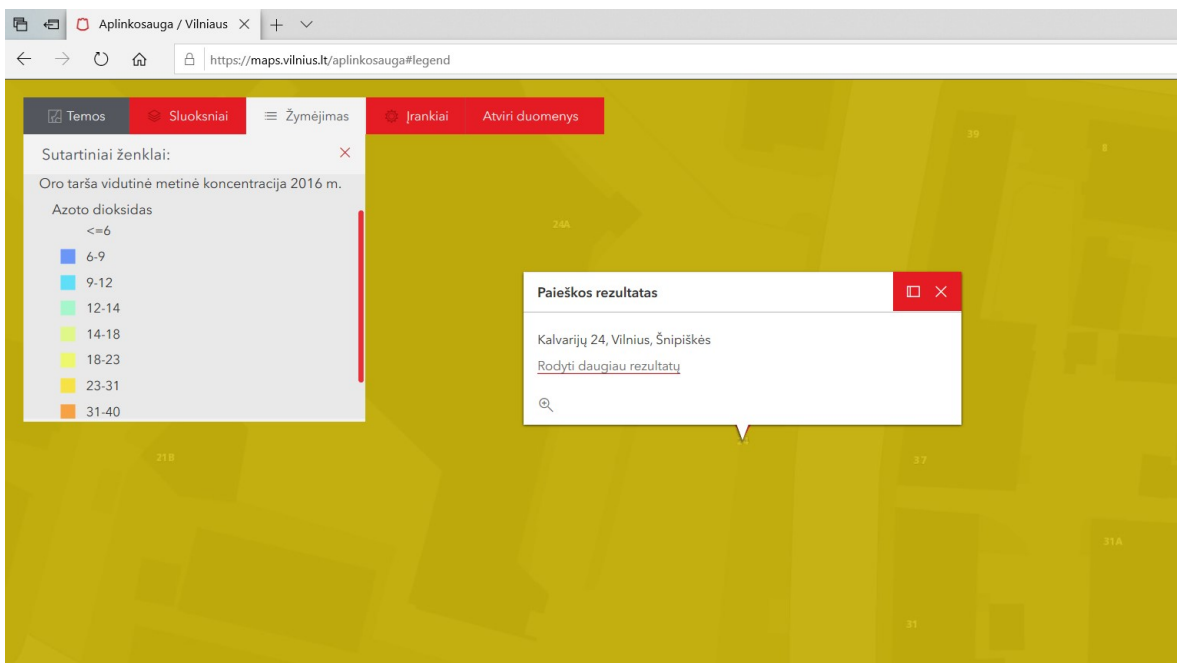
Aplinkosauga / Vilniaus

https://maps.vilnius.lt/aplinkosauga#legend

Temos
Sluoksniai
Žymėjimas
Įrankiai
Atviri duomenys

Sutartiniai ženklai:

Oro tarša vidutinė metinė koncentracija 2016 m.

Azoto dioksidas
<=6
6-9
9-12
12-14
14-18
18-23
23-31
31-40

39
8
24A

Paieškos rezultatas

Kalvarijų 24, Vilnius, Šnipiškės

Rodyti daugiau rezultatų

21B
37
31A
31